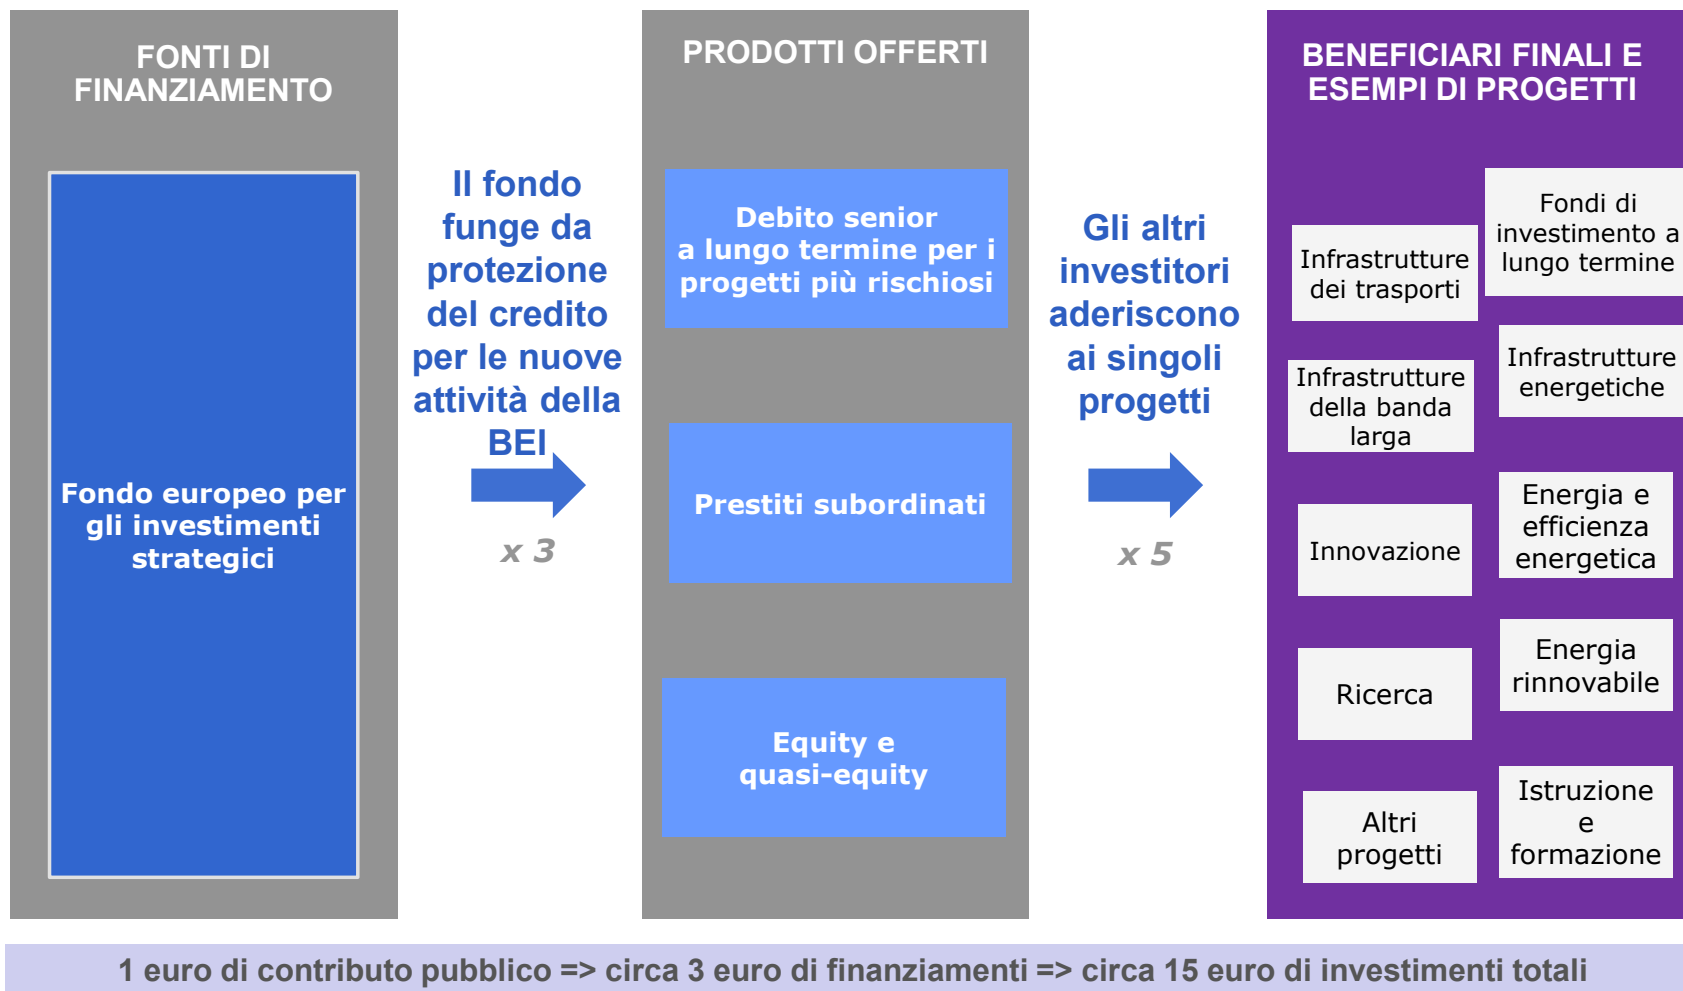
FONTI DI FINANZIAMENTO

Fondo europeo per gli investimenti strategici

Il fondo funge da protezione del credito per le nuove attività della BEI

x 3

PRODOTTI OFFERTI

Debito senior a lungo termine per i progetti più rischiosi

Prestiti subordinati

Equity e quasi-equity

Gli altri investitori aderiscono ai singoli progetti

x 5

BENEFICIARI FINALI E ESEMPI DI PROGETTI

Infrastrutture dei trasporti

Fondi di investimento a lungo termine

Infrastrutture della banda larga

Infrastrutture energetiche

Innovazione

Energia e efficienza energetica

Ricerca

Energia rinnovabile

Altri progetti

Istruzione e formazione

1 euro di contributo pubblico => circa 3 euro di finanziamenti => circa 15 euro di investimenti totali